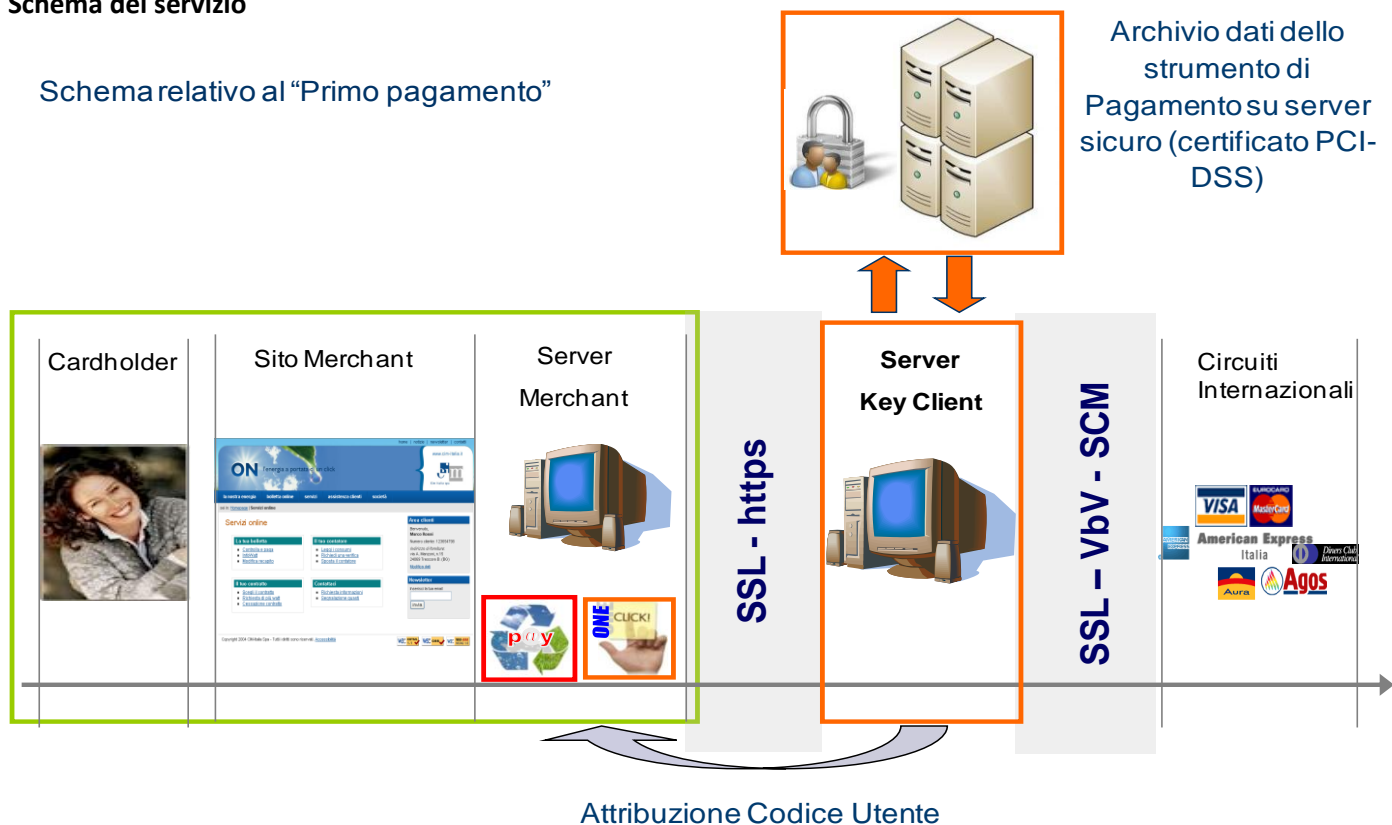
Schema del servizio

Schema relativo al “Primo pagamento”

Archivio dati dello strumento di Pagamento su server sicuro (certificato PCI-DSS)

Cardholder

Sito Merchant

ON

Servizi online

Server Merchant

p@y

ONE CLICK!

SSL - https

Server Key Client

SSL – VbV - SCM

Circuiti Internazionali

VISA

MasterCard

American Express Italia

Diners Club International

Aura

Agos

Attribuzione Codice Utente